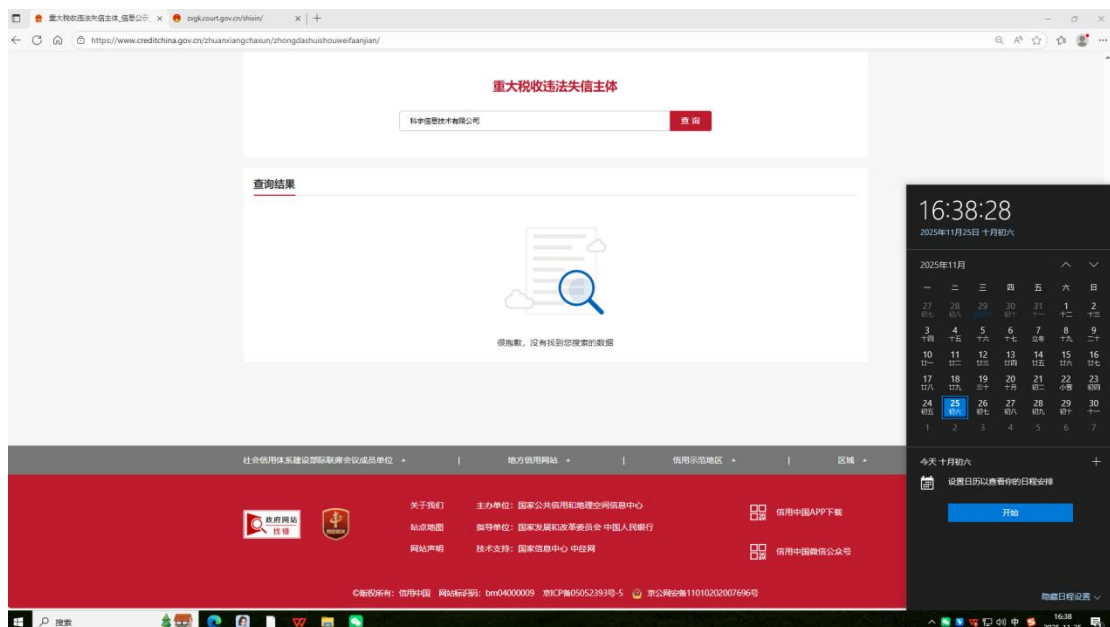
重大税收违法失信主体_信息公示 × zxgk.court.gov.cn/shixin/ × +

https://www.creditchina.gov.cn/zhuanxiangchaxun/zhongdashuishouweifaanjian/

重大税收违法失信主体

科宇信息技术有限公司 查询

查询结果

很抱歉，没有找到您搜索的数据

社会信用体系建设部际联席会议成员单位 | 地方信用网站 | 信用示范地区 | 区域

政府网站 找错

关于我们 主办单位：国家公共信用和地理空间信息中心
站点地图 指导单位：国家发展和改革委员会 中国人民银行
网站声明 技术支持：国家信息中心 中经网

信用中国APP下载
信用中国微信公众号

©版权所有：信用中国 网站标识码：bm04000009 京ICP备05052393号-5 京公网安备11010202007696号

16:38:28
2025年11月25日 十月初六

2025年11月

| 一 | 二 | 三 | 四 | 五 | 六 | 日 |
|---|---|---|---|---|---|---|
| 27 初七 | 28 初八 | 29 初九 | 30 初十 | 31 十一 | 1 十二 | 2 十三 |
| 3 十四 | 4 十五 | 5 十六 | 6 十七 | 7 立冬 | 8 十九 | 9 二十 |
| 10 廿一 | 11 廿二 | 12 廿三 | 13 廿四 | 14 廿五 | 15 廿六 | 16 廿七 |
| 17 廿八 | 18 廿九 | 19 三十 | 20 十月 | 21 初二 | 22 小雪 | 23 初四 |
| 24 初五 | 25 初六 | 26 初七 | 27 初八 | 28 初九 | 29 初十 | 30 十一 |
| 1 | 2 | 3 | 4 | 5 | 6 | 7 |

今天 十月初六
设置日历以查看你的日程安排
开始
隐藏日程设置

搜索
中
16:38